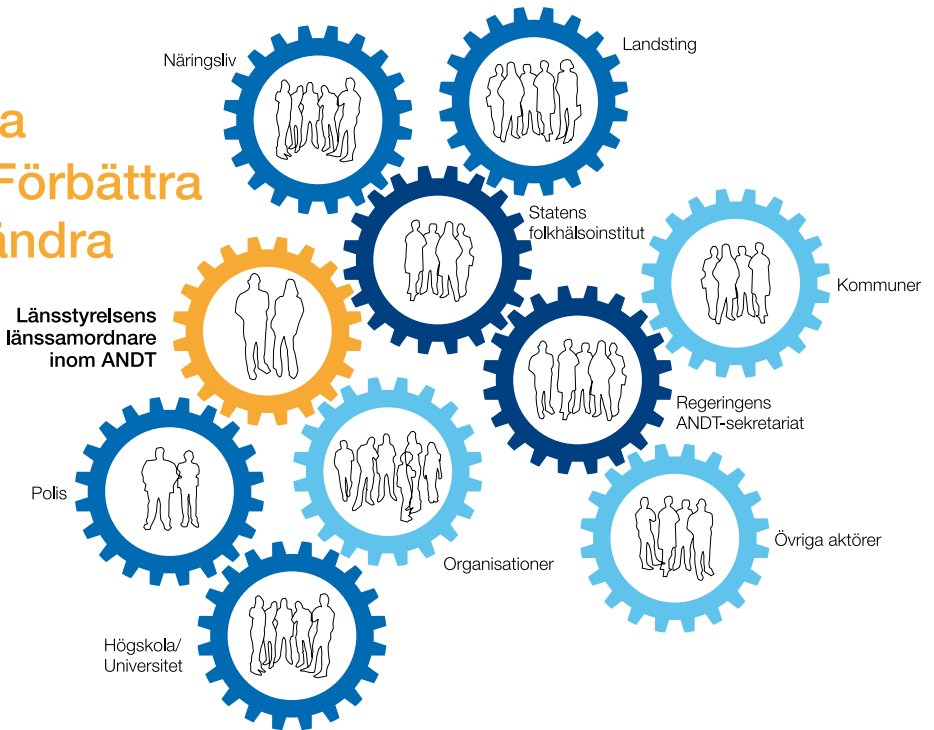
a
Förbättra
ändra

Näringsliv

Landsting

Statens folkhälsoinstitut

Kommuner

Länsstyrelsens länssamordnare inom ANDT

Regeringens ANDT-sekretariat

Polis

Organisationer

Övriga aktörer

Högskola/ Universitet